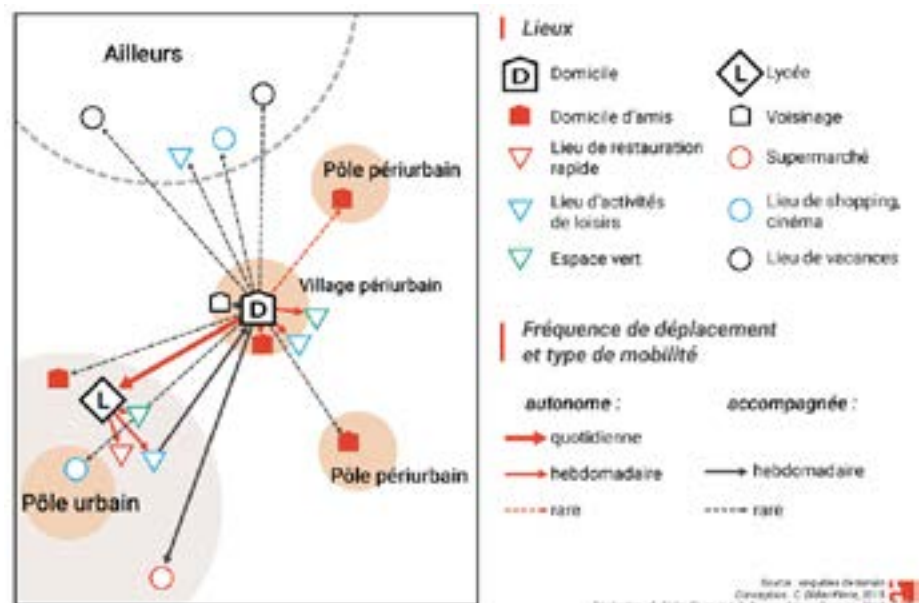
Ailleurs

Pôle périurbain

Village périurbain

D

L

Pôle urbain

Pôle périurbain

Lieux

D Domicile

L Lycée

Domicile d'amis

Voisinage

Lieu de restauration rapide

Supermarché

Lieu d'activités de loisirs

Lieu de shopping, cinéma

Espace vert

Lieu de vacances

Fréquence de déplacement et type de mobilité

autonome :

accompagnée :

quotidienne

hebdomadaire

hebdomadaire

rare

rare

Source : enquêtes de terrain
Conception : C. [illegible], 2019
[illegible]